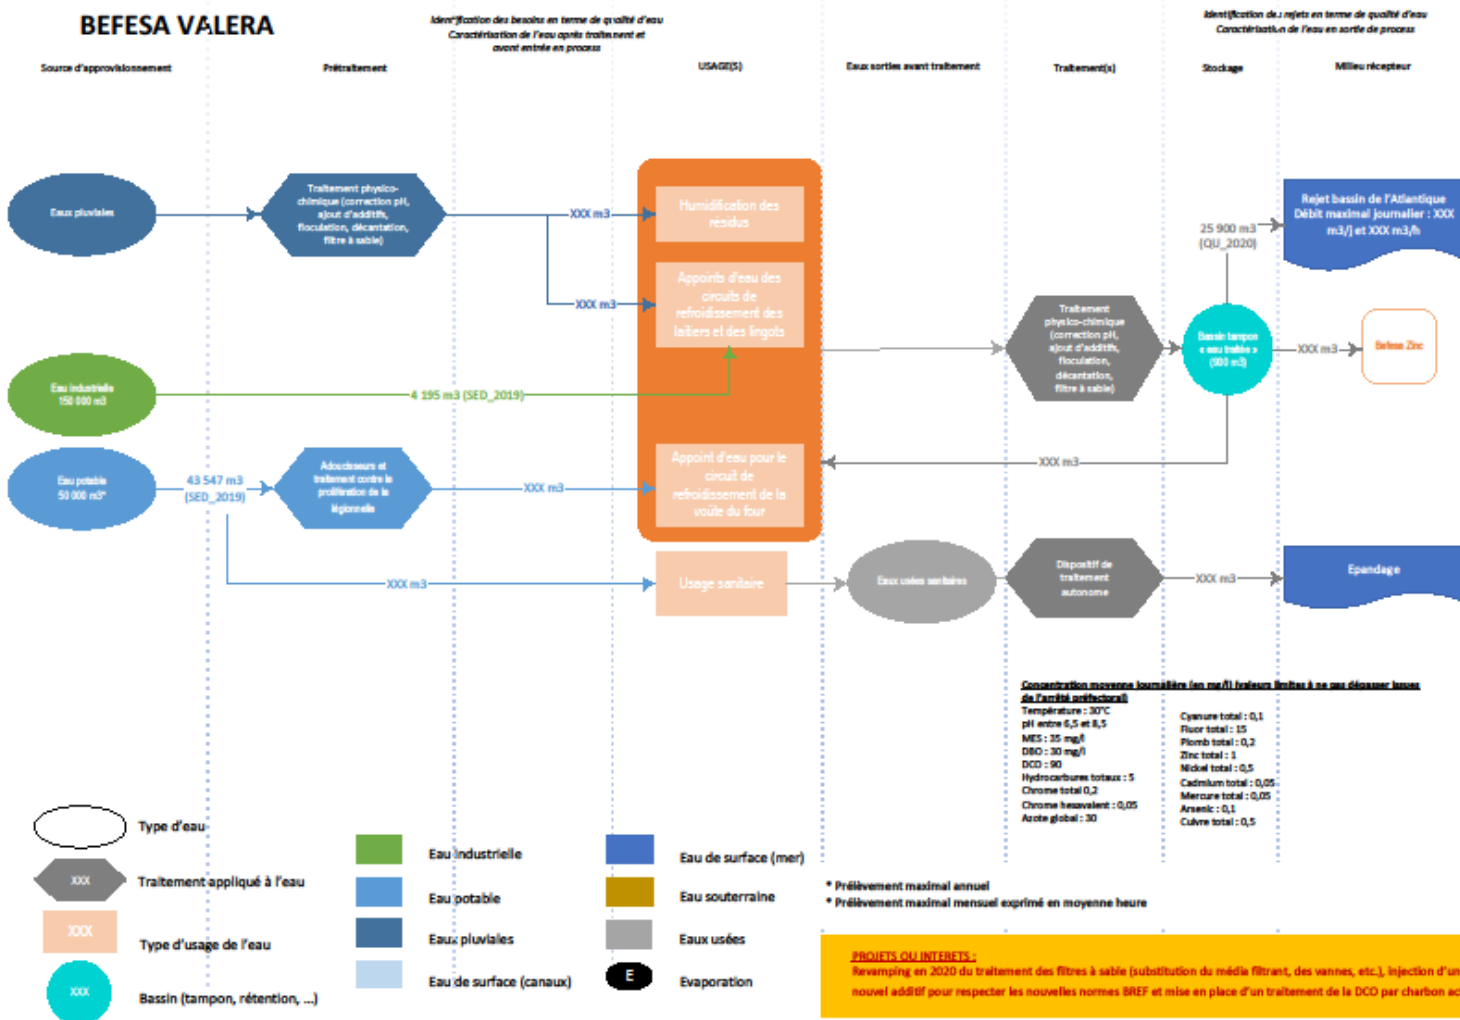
BEFESA VALERA

Identification des besoins en terme de qualité d'eau
Caractérisation de l'eau après traitement et avant entrée en process

Identification des rejets en terme de qualité d'eau
Caractérisation de l'eau en sortie de process

Source d'approvisionnement

Prétraitement

USAGE(S)

Eaux sorties avant traitement

Traitement(s)

Stockage

Milieu récepteur

Eaux pluviales

Traitement physico-chimique (correction pH, ajout d'additifs, floculation, décantation, filtre à sable)

XXX m3

Humidification des résidus

XXX m3

Appoints d'eau des circuits de refroidissement des laitiers et des lingots

Eau industrielle 150 000 m3

4 195 m3 (SED_2019)

Eau potable 50 000 m3*

43 547 m3 (SED_2019)

Adoucisseurs et traitement contre la prolifération de la légionnelle

XXX m3

Appoint d'eau pour le circuit de refroidissement de la voûte du four

XXX m3

Usage sanitaire

Eaux usées sanitaires

Dispositif de traitement autonome

XXX m3

Epandage

Traitement physico-chimique (correction pH, ajout d'additifs, floculation, décantation, filtre à sable)

Bassin tampon « eau traitée » (900 m3)

XXX m3

Befesa Zinc

25 900 m3 (QU_2020)

Rejet bassin de l'Atlantique Débit maximal journalier : XXX m3/j et XXX m3/h

XXX m3

Concentration moyenne journalière (en mg/l) (valeurs limites à ne pas dépasser issues de l'arrêté préfectoral)
Température : 30°C
pH entre 6,5 et 8,5
MES : 35 mg/l
DBO : 30 mg/l
DCO : 90
Hydrocarbures totaux : 5
Chrome total 0,2
Chrome hexavalent : 0,05
Azote global : 30

Cyanure total : 0,1
Fluor total : 15
Plomb total : 0,2
Zinc total : 1
Nickel total : 0,5
Cadmium total : 0,05
Mercure total : 0,05
Arsenic : 0,1
Cuivre total : 0,5

Type d'eau

XXX

Traitement appliqué à l'eau

XXX

Type d'usage de l'eau

XXX

Bassin (tampon, rétention, ...)

Eau industrielle

Eau potable

Eaux pluviales

Eau de surface (canaux)

Eau de surface (mer)

Eau souterraine

Eaux usées

E

Evaporation

* Prélèvement maximal annuel
* Prélèvement maximal mensuel exprimé en moyenne heure

PROJETS OU INTERETS :
Revamping en 2020 du traitement des filtres à sable (substitution du média filtrant, des vannes, etc.), injection d'un nouvel additif pour respecter les nouvelles normes BREF et mise en place d'un traitement de la DCO par charbon ac